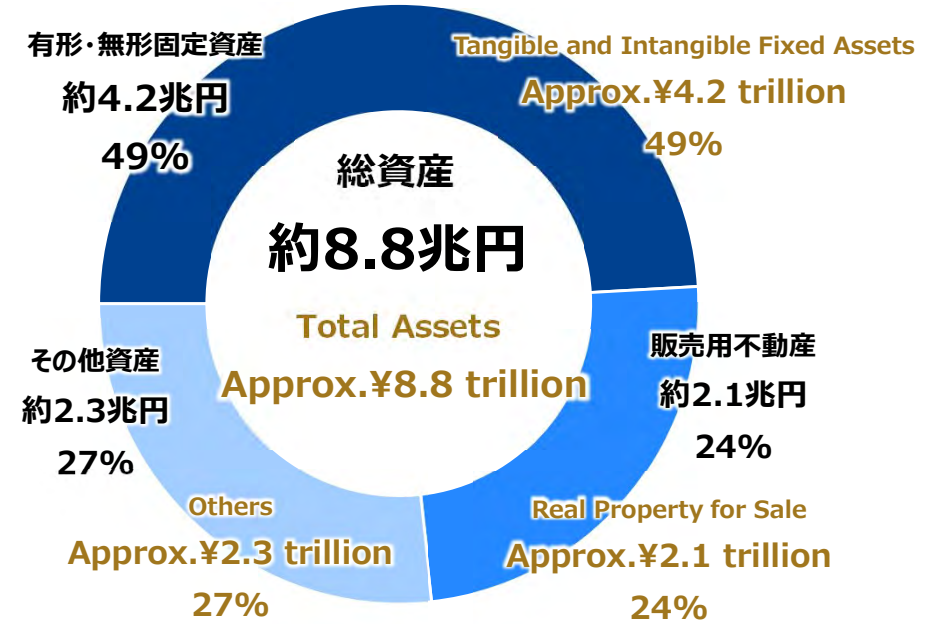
有形・無形固定資産
約4.2兆円
49%

Tangible and Intangible Fixed Assets
Approx.¥4.2 trillion
49%

総資産
約8.8兆円
Total Assets
Approx.¥8.8 trillion

その他資産
約2.3兆円
27%

販売用不動産
約2.1兆円
24%

Others
Approx.¥2.3 trillion
27%

Real Property for Sale
Approx.¥2.1 trillion
24%